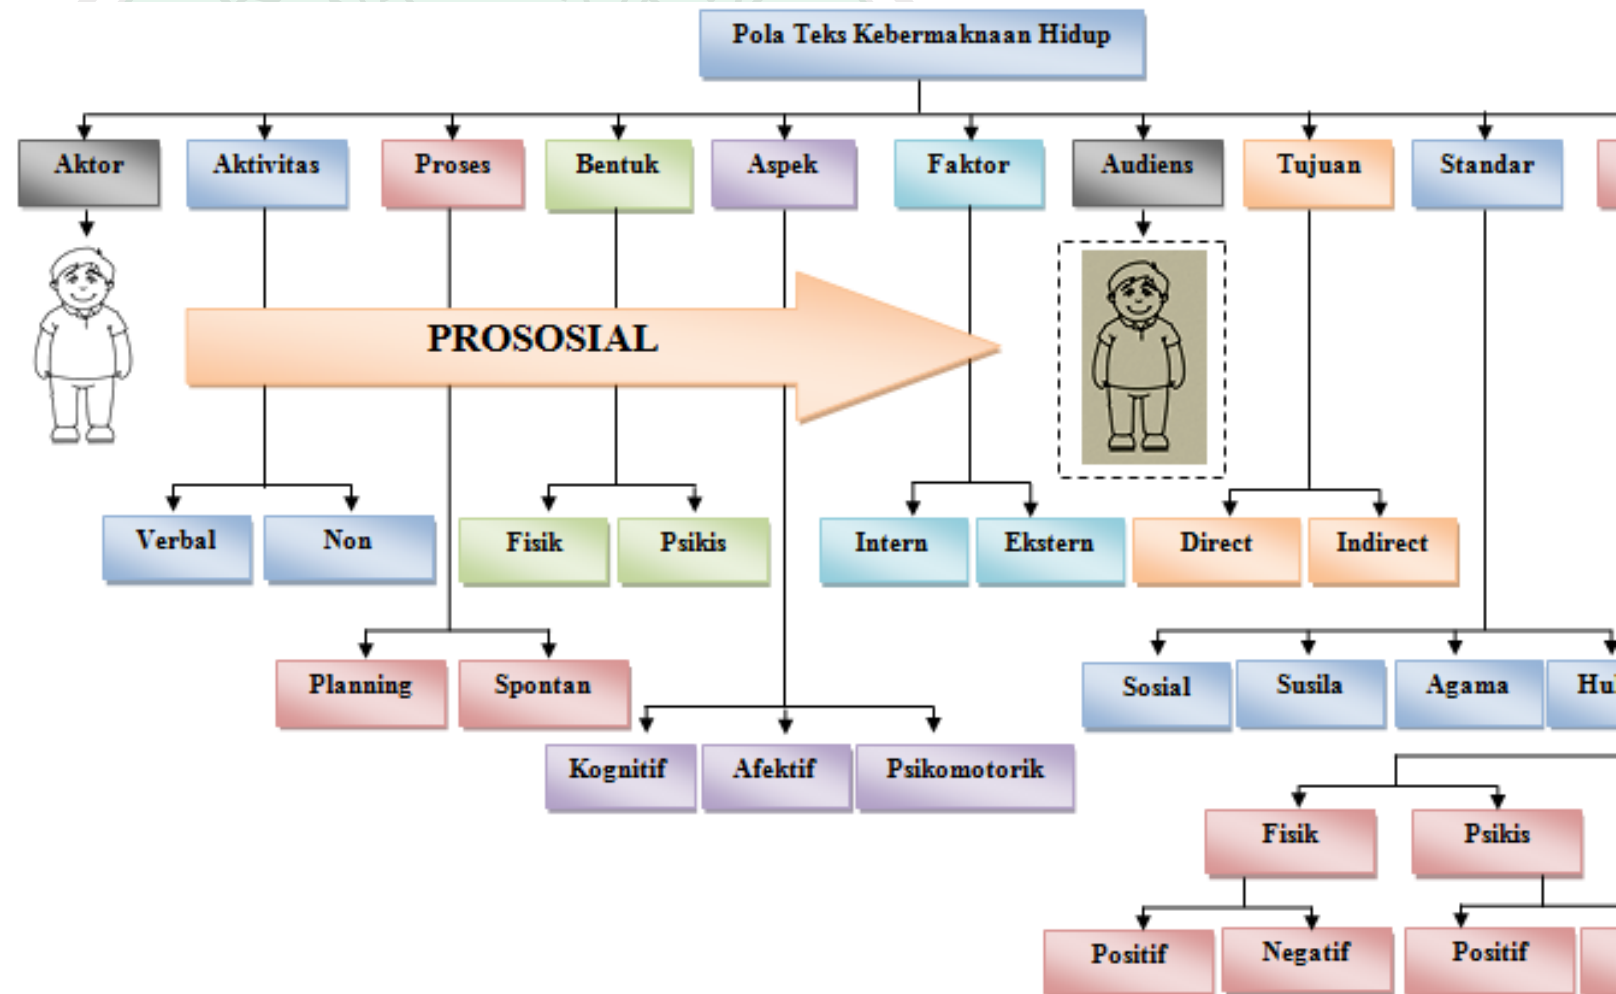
Pola Teks Kebermaknaan Hidup

Aktor

Aktivitas

Proses

Bentuk

Aspek

Faktor

Audiens

Tujuan

Standar

PROSOSIAL

Verbal

Non

Fisik

Psikis

Intern

Ekstern

Direct

Indirect

Planning

Spontan

Sosial

Susila

Agama

Hu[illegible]

Kognitif

Afektif

Psikomotorik

Fisik

Psikis

Positif

Negatif

Positif